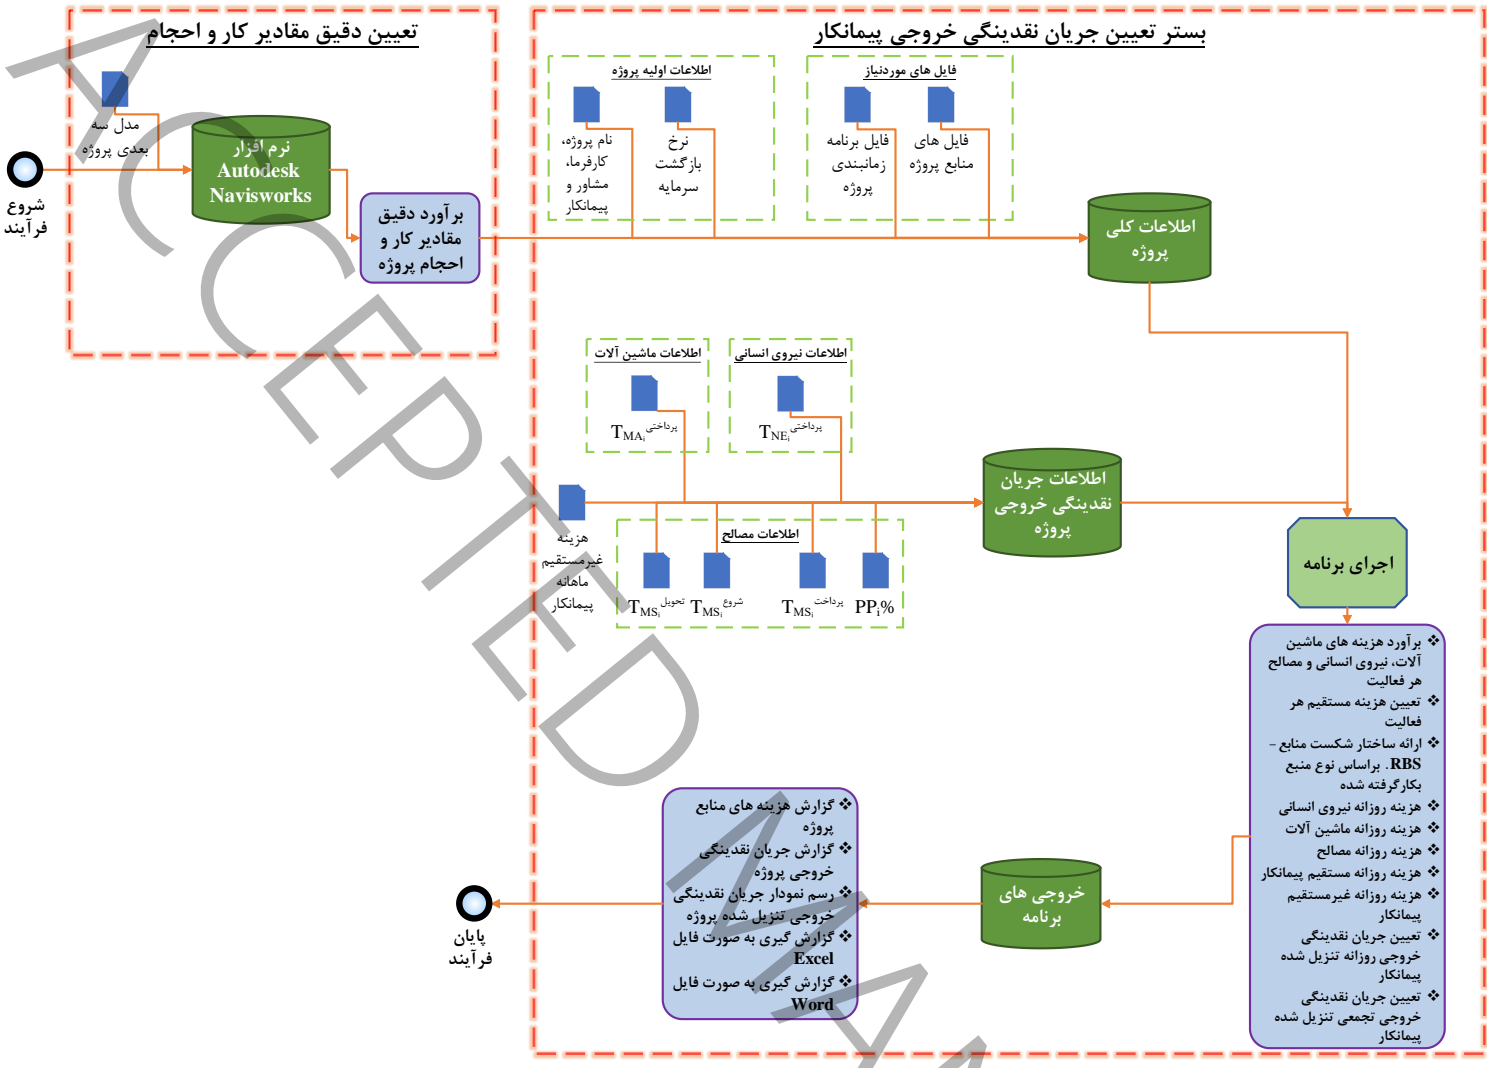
تعیین دقیق مقادیر کار و احجام

بستر تعیین جریان نقدینگی خروجی پیمانکار

شروع فرآیند

مدل سه بعدی پروژه

نرم افزار Autodesk Navisworks

برآورد دقیق مقادیر کار و احجام پروژه

اطلاعات اولیه پروژه

نام پروژه، کارفرما، مشاور و پیمانکار

نرخ بازگشت سرمایه

فایل های موردنیاز

فایل برنامه زمانبندی پروژه

فایل های منابع پروژه

اطلاعات کلی پروژه

اطلاعات ماشین آلات

$T_{MA_i}^{پرداختی}$

اطلاعات نیروی انسانی

$T_{NE_i}^{پرداختی}$

هزینه غیرمستقیم ماهانه پیمانکار

اطلاعات مصالح

$T_{MS_i}^{تحویل}$ $T_{MS_i}^{شروع}$ $T_{MS_i}^{پرداختی}$ $PP_i\%$

اطلاعات جریان نقدینگی خروجی پروژه

اجرای برنامه

❖ برآورد هزینه های ماشین آلات، نیروی انسانی و مصالح هر فعالیت
❖ تعیین هزینه مستقیم هر فعالیت
❖ ارائه ساختار شکست منابع – RBS. براساس نوع منبع بکارگرفته شده
❖ هزینه روزانه نیروی انسانی
❖ هزینه روزانه ماشین آلات
❖ هزینه روزانه مصالح
❖ هزینه روزانه مستقیم پیمانکار
❖ هزینه روزانه غیرمستقیم پیمانکار
❖ تعیین جریان نقدینگی خروجی روزانه تنزیل شده پیمانکار
❖ تعیین جریان نقدینگی خروجی تجمعی تنزیل شده پیمانکار

خروجی های برنامه

❖ گزارش هزینه های منابع پروژه
❖ گزارش جریان نقدینگی خروجی پروژه
❖ رسم نمودار جریان نقدینگی خروجی تنزیل شده پروژه
❖ گزارش گیری به صورت فایل Excel
❖ گزارش گیری به صورت فایل Word

پایان فرآیند

ACCEPTED MA